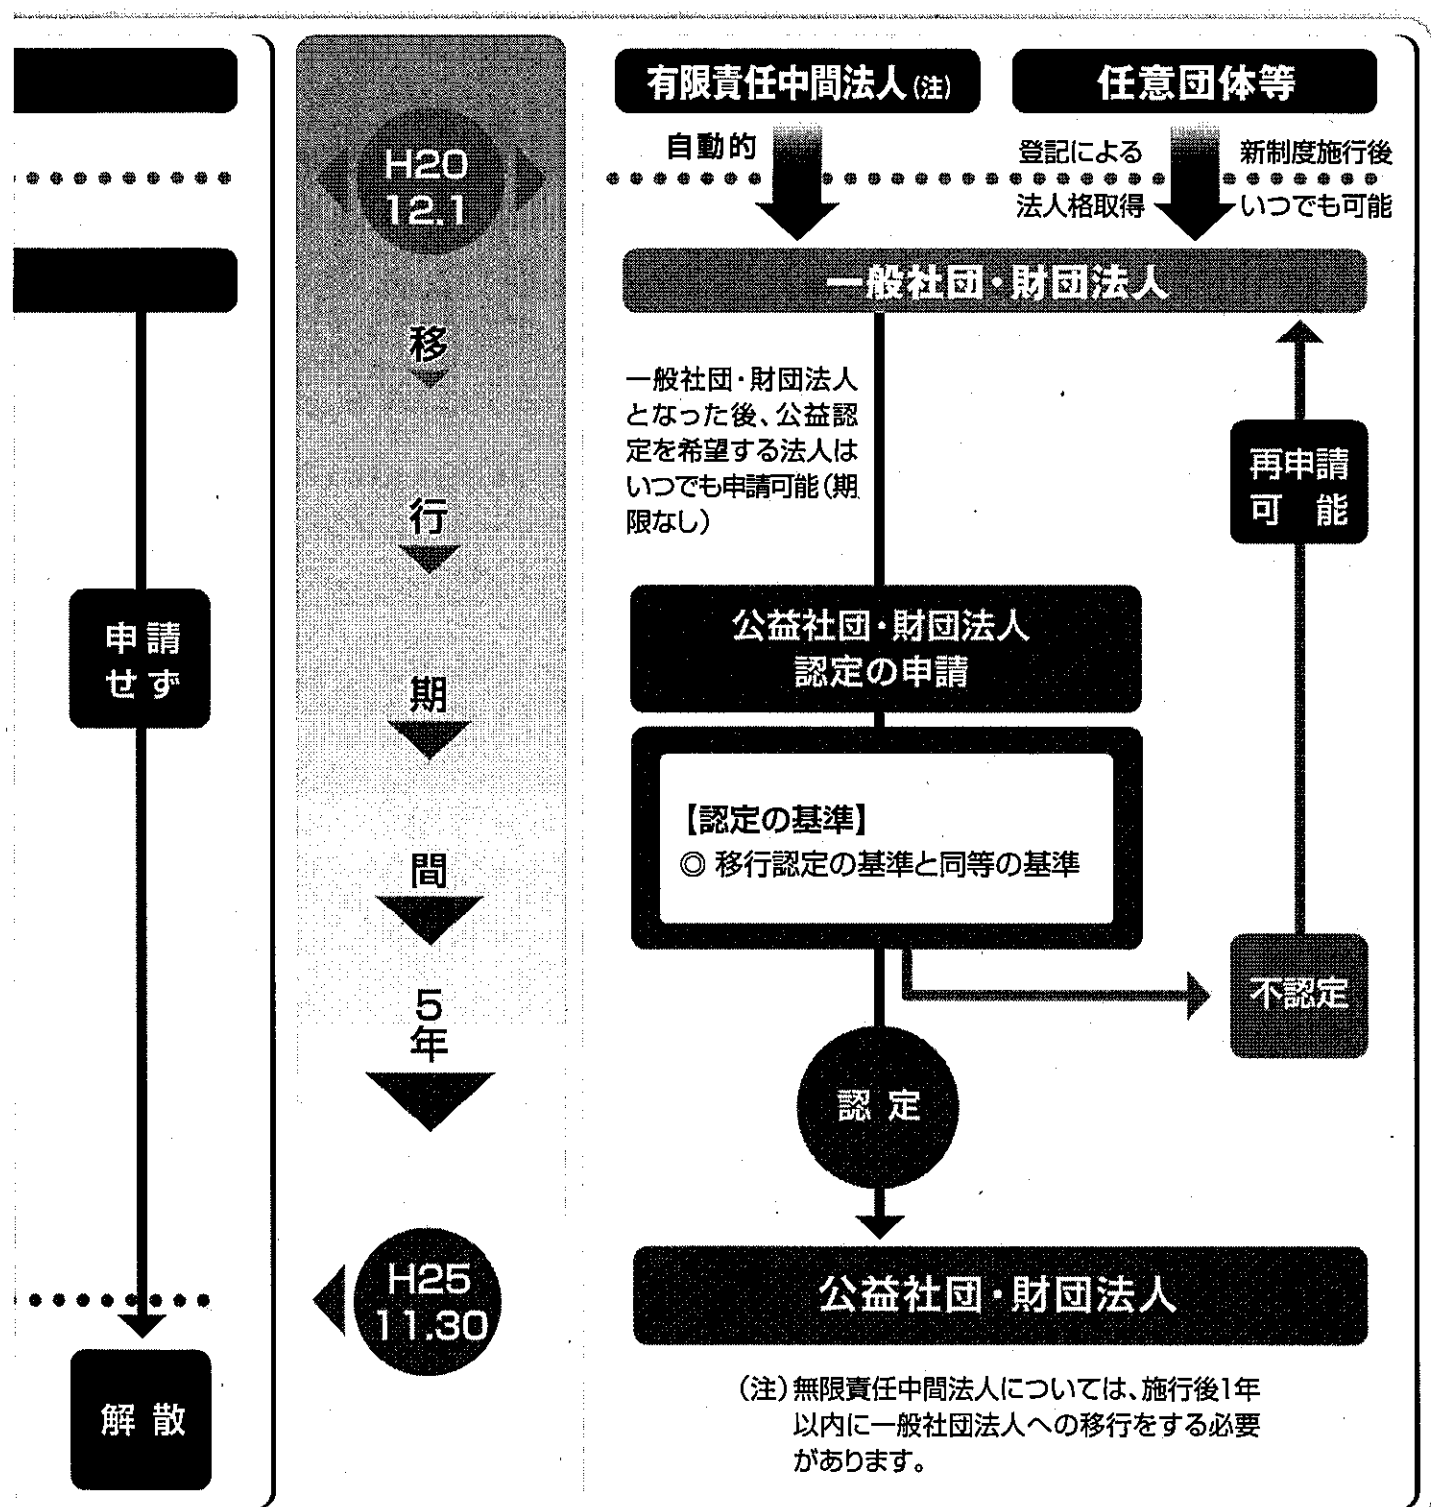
H20 12.1

移行期間5年

H25 11.30

申請せず

解散

有限責任中間法人(注)

任意団体等

自動的

登記による法人格取得

新制度施行後いつでも可能

一般社団・財団法人

一般社団・財団法人となった後、公益認定を希望する法人はいつでも申請可能(期限なし)

再申請可能

公益社団・財団法人認定の申請

【認定の基準】
◎ 移行認定の基準と同等の基準

不認定

認定

公益社団・財団法人

(注)無限責任中間法人については、施行後1年以内に一般社団法人への移行をする必要があります。